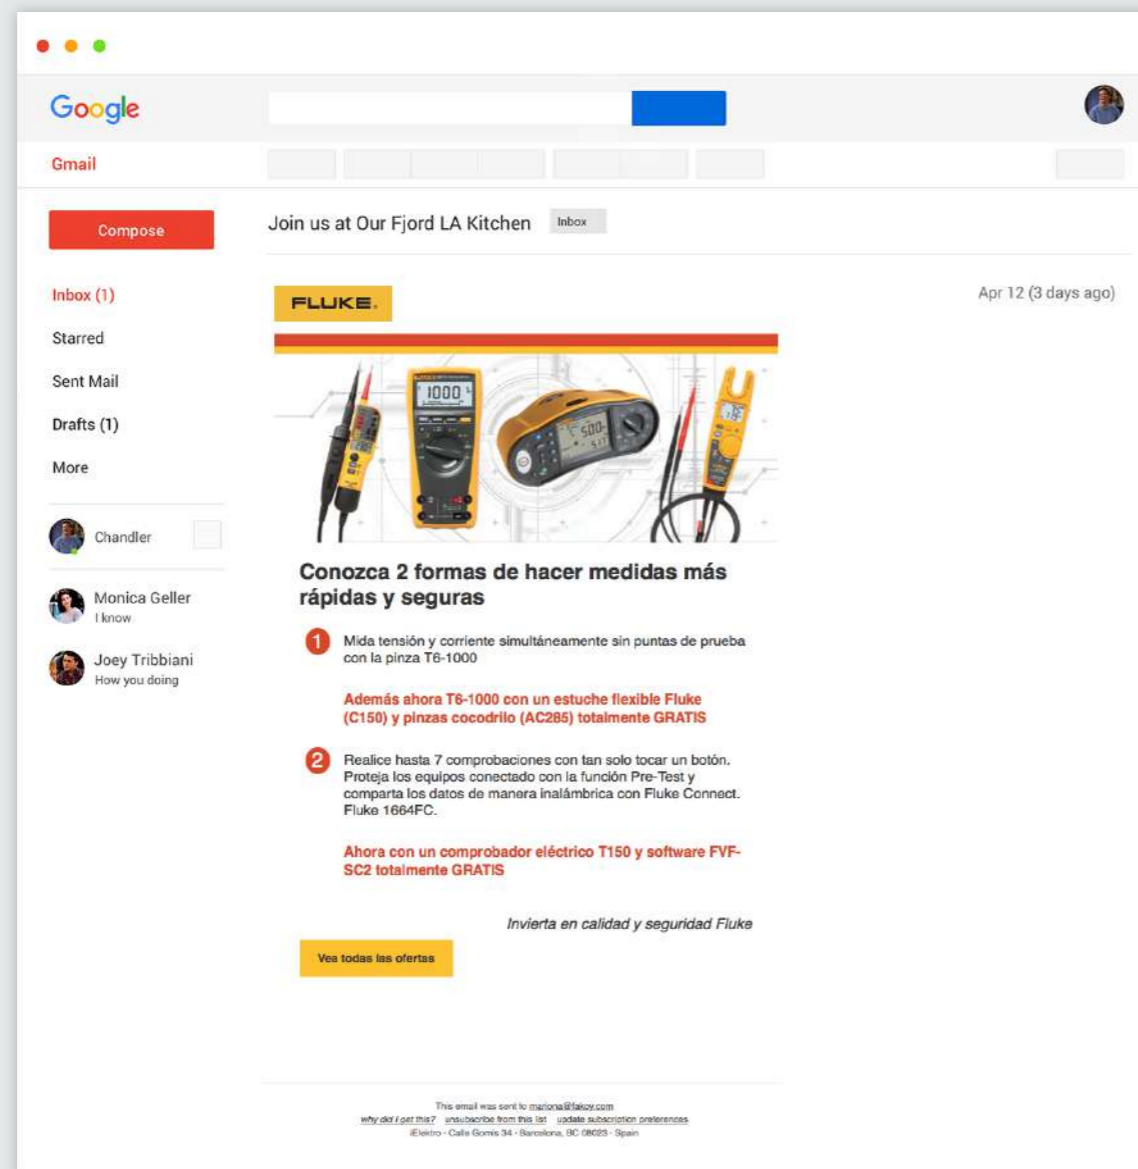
Google

Gmail

Compose

Inbox (1)

Starred

Sent Mail

Drafts (1)

More

Chandler

Monica Geller
I know

Joey Tribbiani
How you doing

Join us at Our Fjord LA Kitchen Inbox

Apr 12 (3 days ago)

FLUKE.

1000

500

Conozca 2 formas de hacer medidas más rápidas y seguras

1 Mida tensión y corriente simultáneamente sin puntas de prueba con la pinza T6-1000

Además ahora T6-1000 con un estuche flexible Fluke (C150) y pinzas cocodrilo (AC285) totalmente GRATIS

2 Realice hasta 7 comprobaciones con tan solo tocar un botón. Proteja los equipos conectado con la función Pre-Test y comparta los datos de manera inalámbrica con Fluke Connect. Fluke 1664FC.

Ahora con un comprobador eléctrico T150 y software FVF-SC2 totalmente GRATIS

Invierta en calidad y seguridad Fluke

Vea todas las ofertas

This email was sent to mariona@fakey.com
why did I get this? unsubscribe from this list update subscription preferences
iElektro · Calle Gomis 34 · Barcelona, BC 08023 · Spain